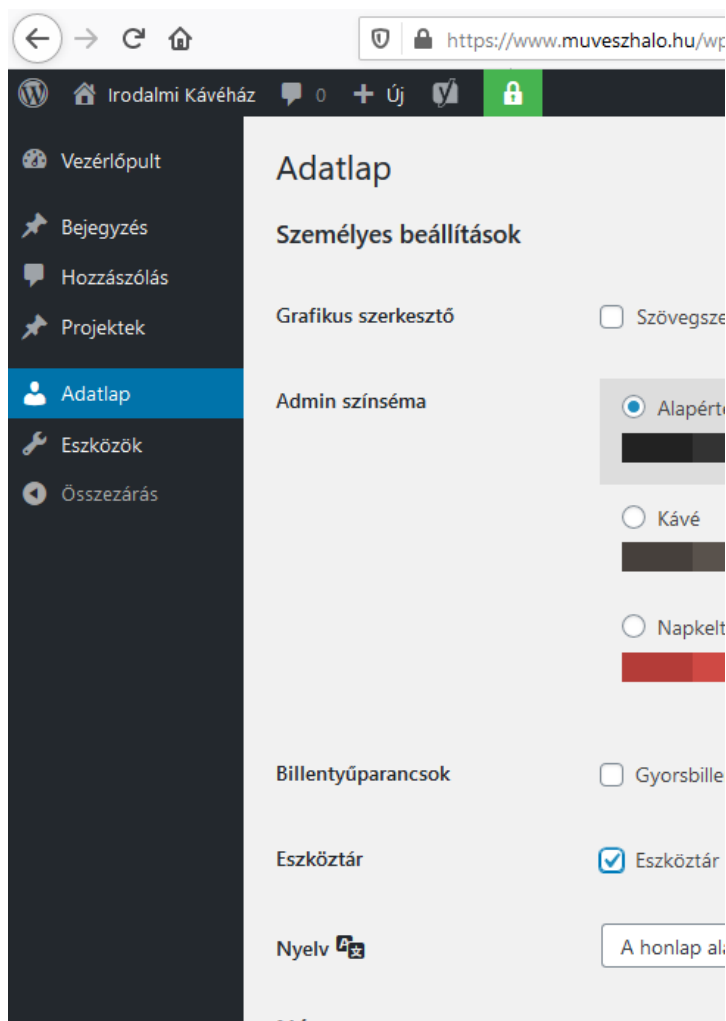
https://www.muveszhalo.hu/wp

Irodalmi Kávéház 0 Új

Vezérlőpult
Bejegyzés
Hozzászólás
Projektek
Adatlap
Eszközök
Összezárás

Adatlap

Személyes beállítások

Grafikus szerkesztő
Szövegsze

Admin színséma
Alapért
Kávé
Napkelt

Billentyűparancsok
Gyorsbille

Eszköztár
Eszköztár

Nyelv
A honlap al